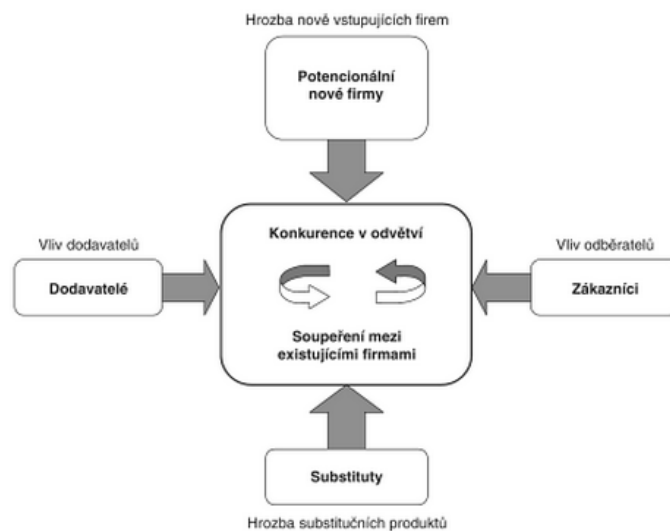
Hrozba nově vstupujících firem

Potencionální nové firmy

Vliv dodavatelů

Dodavatelé

Konkurence v odvětví

Soupeření mezi existujícími firmami

Vliv odběratelů

Zákazníci

Substituty

Hrozba substitučních produktů